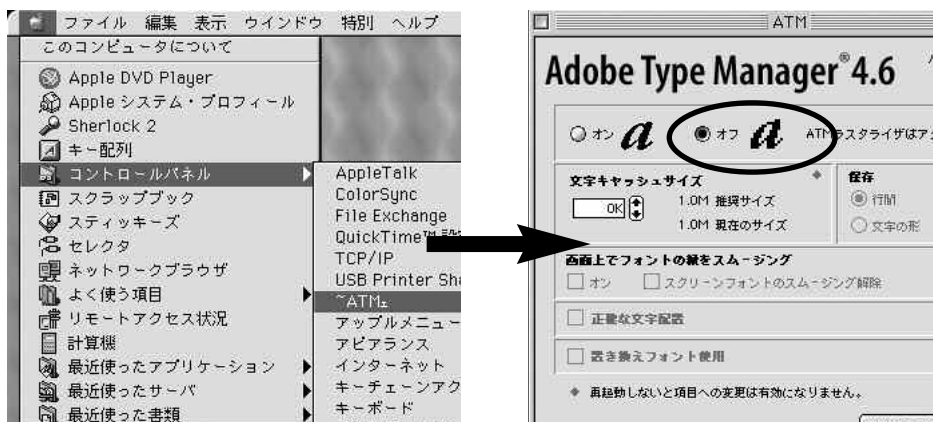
ファイル 編集 表示 ウインドウ 特別 ヘルプ
このコンピュータについて
Apple DVD Player
Apple システム・プロフィール
Sherlock 2
キー配列
コントロールパネル
スクラップブック
スティッキーズ
セレクタ
ネットワークブラウザ
よく使う項目
リモートアクセス状況
計算機
最近使ったアプリケーション
最近使ったサーバ
最近使った書類

AppleTalk
ColorSync
File Exchange
QuickTime™ 設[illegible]
TCP/IP
USB Printer Sh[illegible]
~ATM±
アップルメニュー
アピアランス
インターネット
キーチェーンアク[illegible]
キーボード

ATM
Adobe Type Manager® 4.6
オン $a$
オフ $a$
ATMラスタライザはア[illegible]
文字キャッシュサイズ
OK
1.0M 推奨サイズ
1.0M 現在のサイズ
保存
行間
文字の形
画面上でフォントの線をスムージング
オン
スクリーンフォントのスムージング解除
正確な文字配置
置き換えフォント使用
再起動しないと項目への変更は有効になりません。